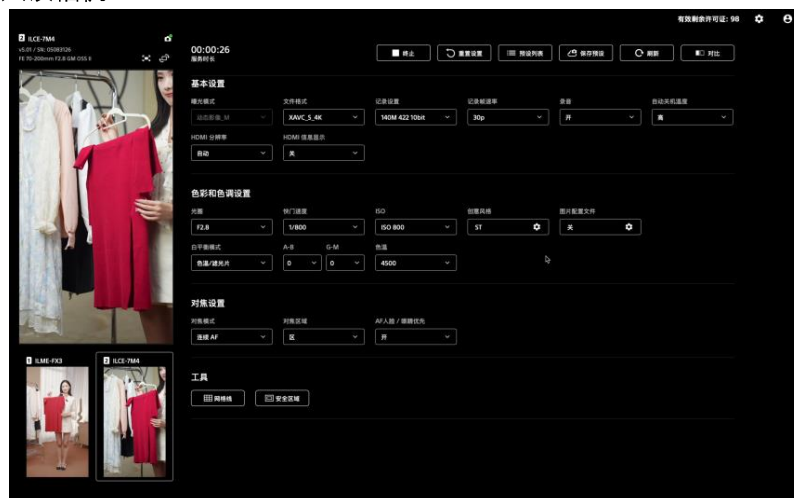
有效剩余许可证: 98

2 ILCE-7M4
v5.01 / SN: 05083126
FE 70-200mm F2.8 GM OSS II

00:00:26
服务时长

停止
重置设置
预设列表
保存预设
刷新
对比

基本设置

曝光模式
动态影像_M

文件格式
XAVC S_4K

记录设置
140M 422 10bit

记录帧速率
30p

录音
开

自动关机温度
高

HDMI 分辨率
自动

HDMI 信息显示
关

色彩和色调设置

光圈
F2.8

快门速度
1/800

ISO
ISO 800

创意风格
ST

图片配置文件
关

白平衡模式
色温/滤光片

A-B
0

G-M
0

色温
4500

对焦设置

对焦模式
连续 AF

对焦区域
広

AF人脸 / 眼睛优先
开

工具

网格线

安全区域

1 ILME-FX3

2 ILCE-7M4